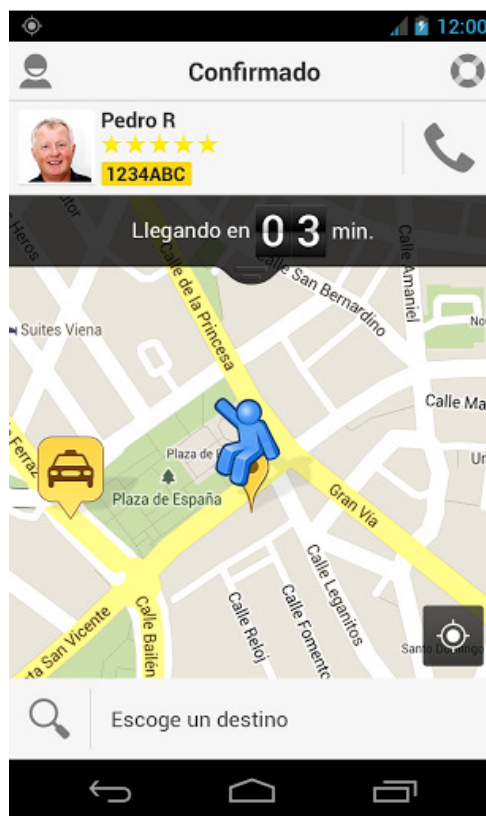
12:00

Confirmado

Pedro R
★★★★★
1234ABC

Llegando en 0 3 min.

Calle de la Princesa
San Bernardino
Calle Amaniel
Suites Viena
Calle Ma
Plaza de E
Plaza de España
Gran Vía
Calle Leganitos
Calle Fomento
Calle Reloj
Calle Bailén
San Vicente
Ferraz
Heros
Santo Domingo

Escoge un destino